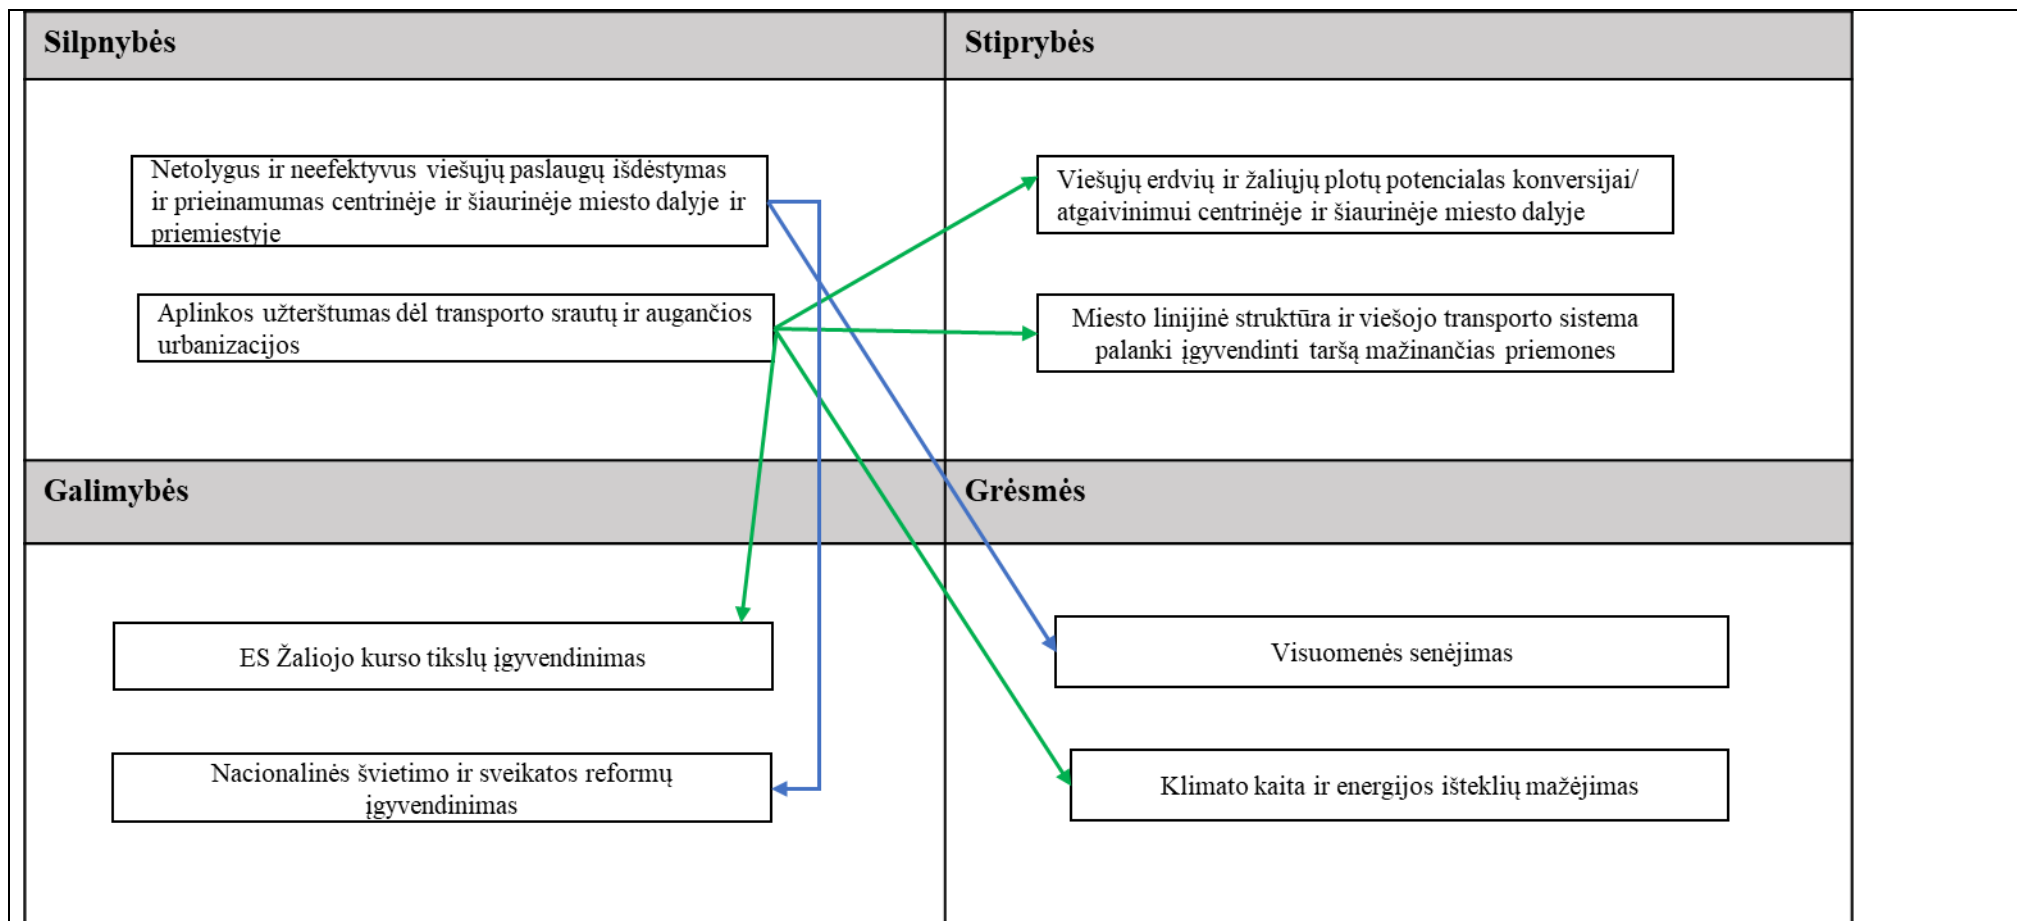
Silpnybės

Stiprybės

Netolygus ir neefektyvus viešųjų paslaugų išdėstymas ir prieinamumas centrinėje ir šiaurinėje miesto dalyje ir priemiestyje

Viešųjų erdvių ir žaliųjų plotų potencialas konversijai/ atgaivinimui centrinėje ir šiaurinėje miesto dalyje

Aplinkos užterštumas dėl transporto srautų ir augančios urbanizacijos

Miesto linijinė struktūra ir viešojo transporto sistema palanki įgyvendinti taršą mažinančias priemones

Galimybės

Grėsmės

ES Žaliojo kurso tikslų įgyvendinimas

Visuomenės senėjimas

Nacionalinės švietimo ir sveikatos reformų įgyvendinimas

Klimato kaita ir energijos išteklių mažėjimas